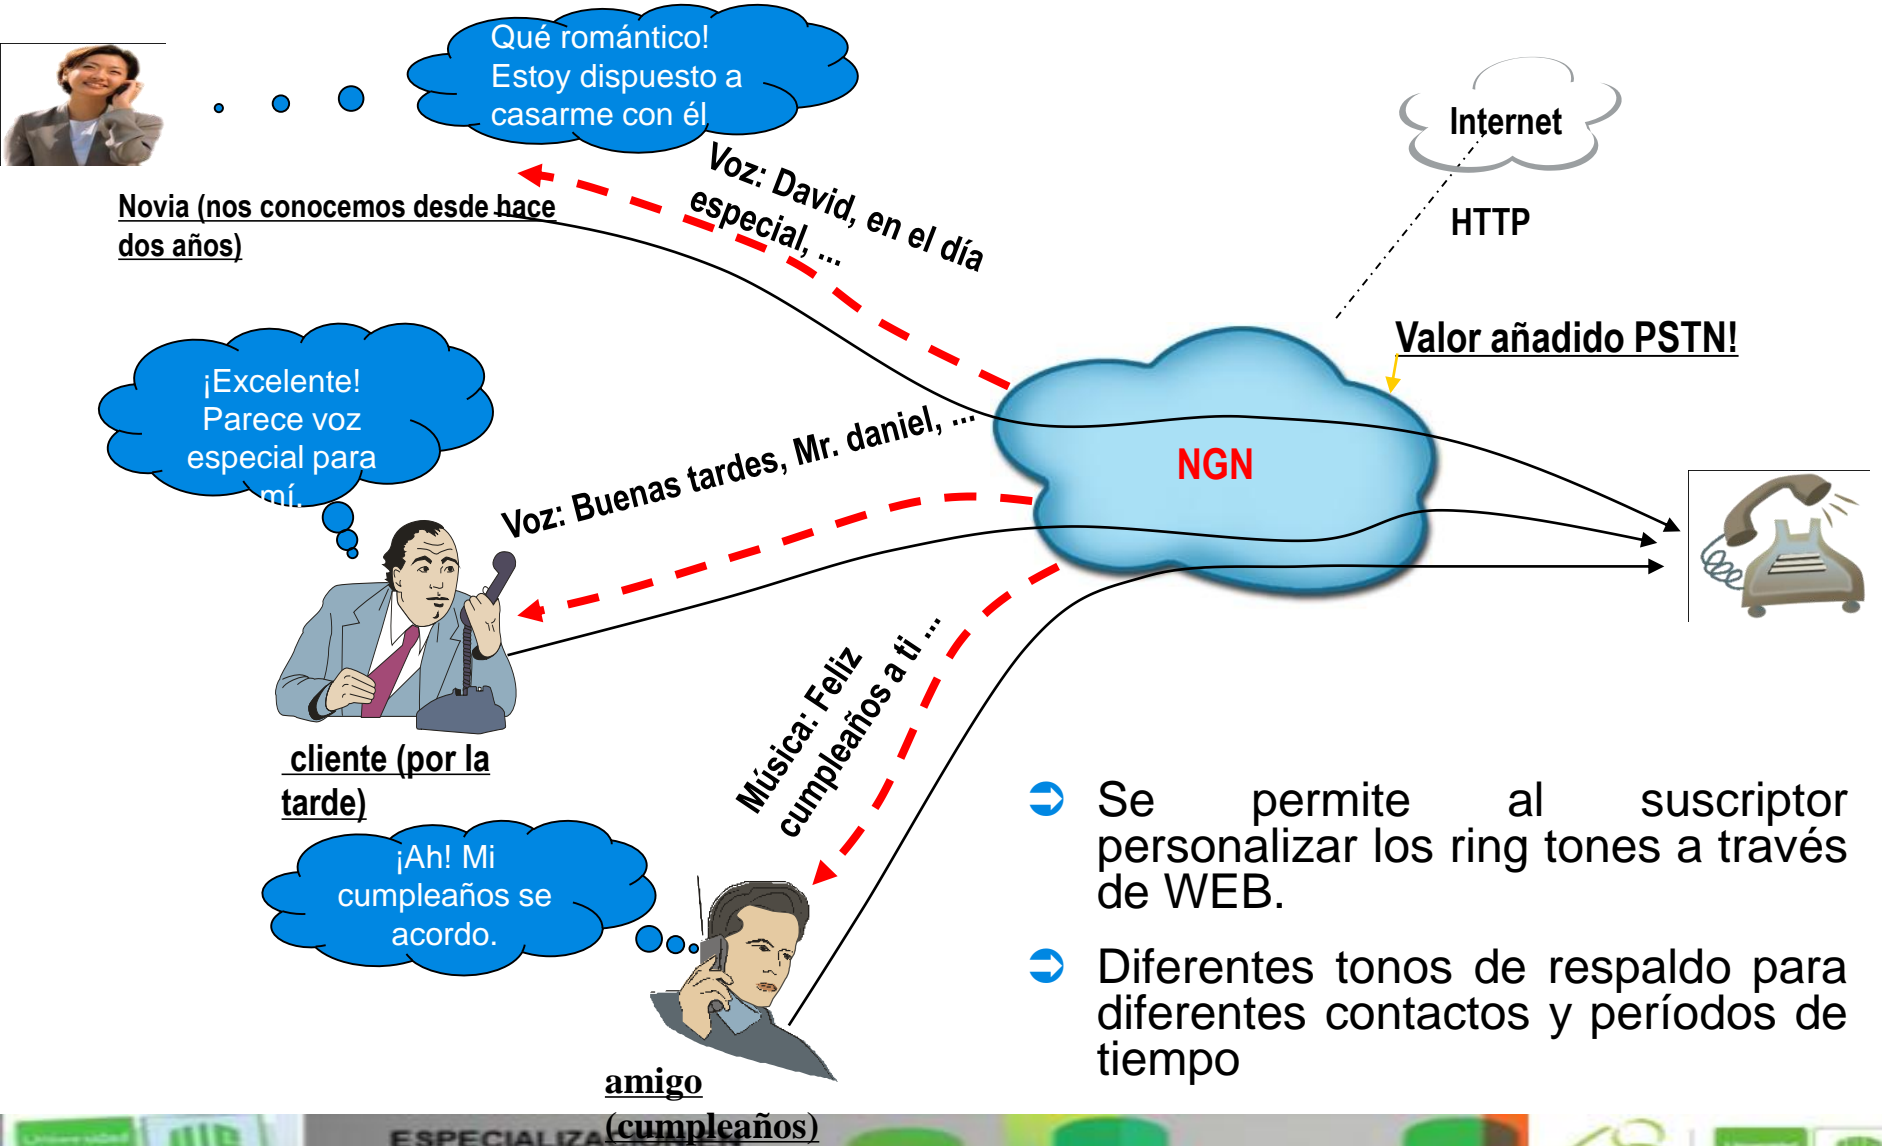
Qué romántico! Estoy dispuesto a casarme con él

Novia (nos conocemos desde hace dos años)

Voz: David, en el día especial, ...

Internet

HTTP

Valor añadido PSTN!

¡Excelente! Parece voz especial para mí.

Voz: Buenas tardes, Mr. daniel, ...

NGN

cliente (por la tarde)

Música: Feliz cumpleaños a ti ...

¡Ah! Mi cumpleaños se acordo.

amigo (cumpleaños)

Se permite al suscriptor personalizar los ring tones a través de WEB.

Diferentes tonos de respaldo para diferentes contactos y períodos de tiempo

ESPECIALIZA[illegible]